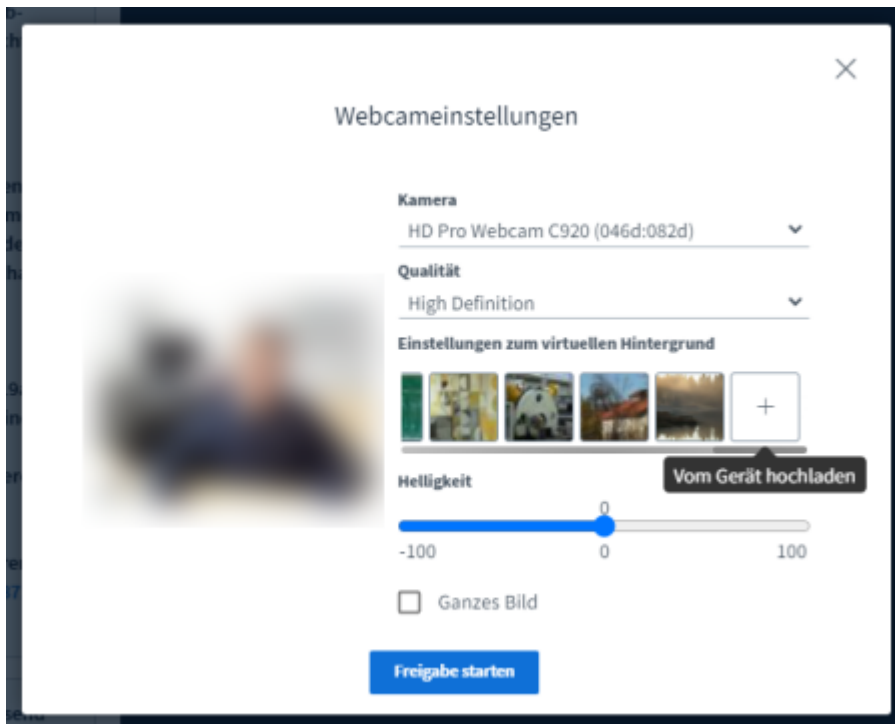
Webcameinstellungen

Kamera
HD Pro Webcam C920 (046d:082d)

Qualität
High Definition

Einstellungen zum virtuellen Hintergrund

+

Vom Gerät hochladen

Helligkeit
0
-100 0 100

Ganzes Bild

Freigabe starten